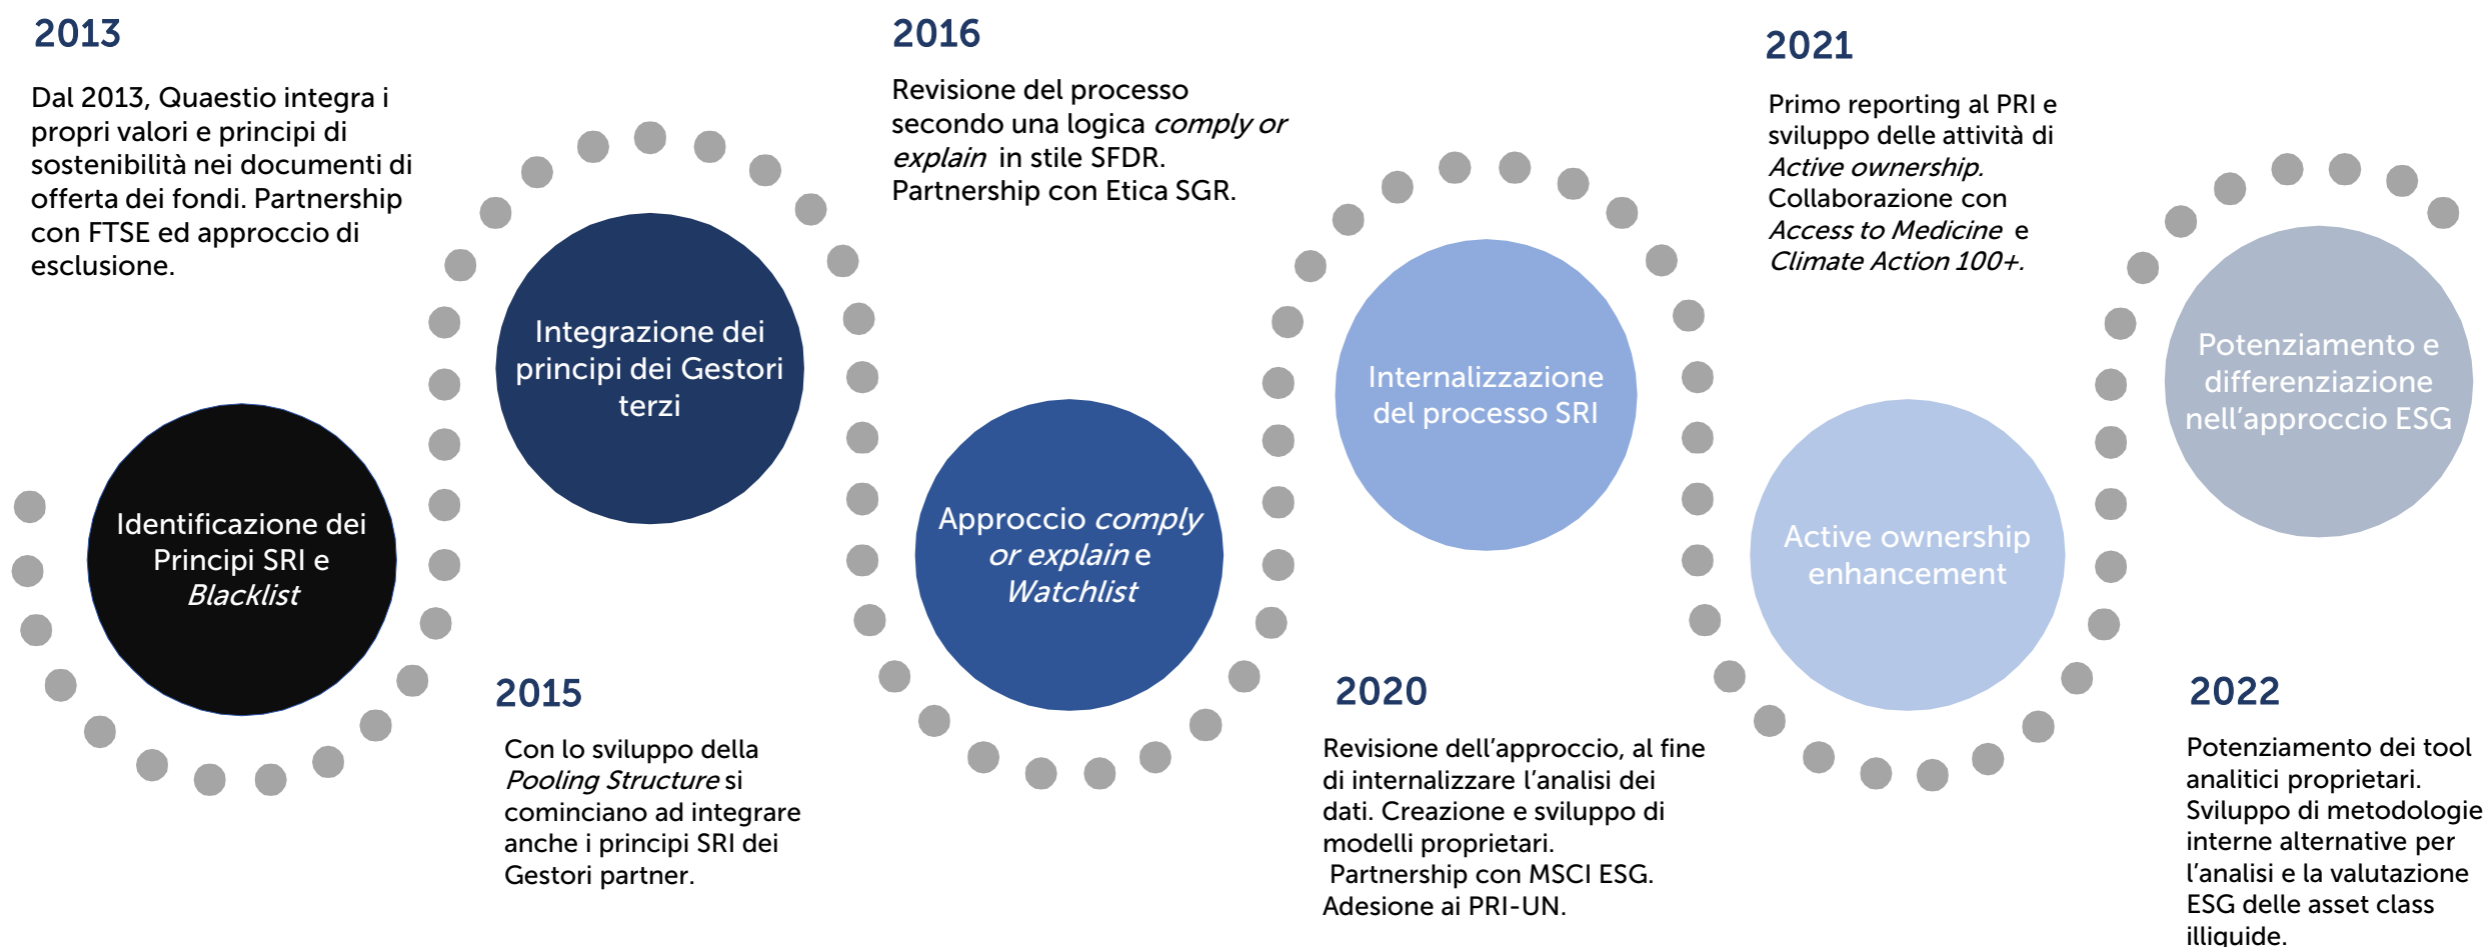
2013

Dal 2013, Quaestio integra i propri valori e principi di sostenibilità nei documenti di offerta dei fondi. Partnership con FTSE ed approccio di esclusione.

Identificazione dei Principi SRI e *Blacklist*

Integrazione dei principi dei Gestori terzi

2015

Con lo sviluppo della *Pooling Structure* si cominciano ad integrare anche i principi SRI dei Gestori partner.

2016

Revisione del processo secondo una logica *comply or explain* in stile SFDR. Partnership con Etica SGR.

Approccio *comply or explain* e *Watchlist*

Internalizzazione del processo SRI

2020

Revisione dell'approccio, al fine di internalizzare l'analisi dei dati. Creazione e sviluppo di modelli proprietari. Partnership con MSCI ESG. Adesione ai PRI-UN.

2021

Primo reporting al PRI e sviluppo delle attività di *Active ownership.* Collaborazione con *Access to Medicine* e *Climate Action 100+.*

Active ownership enhancement

Potenziamento e differenziazione nell'approccio ESG

2022

Potenziamento dei tool analitici proprietari. Sviluppo di metodologie interne alternative per l'analisi e la valutazione ESG delle asset class illiquide.